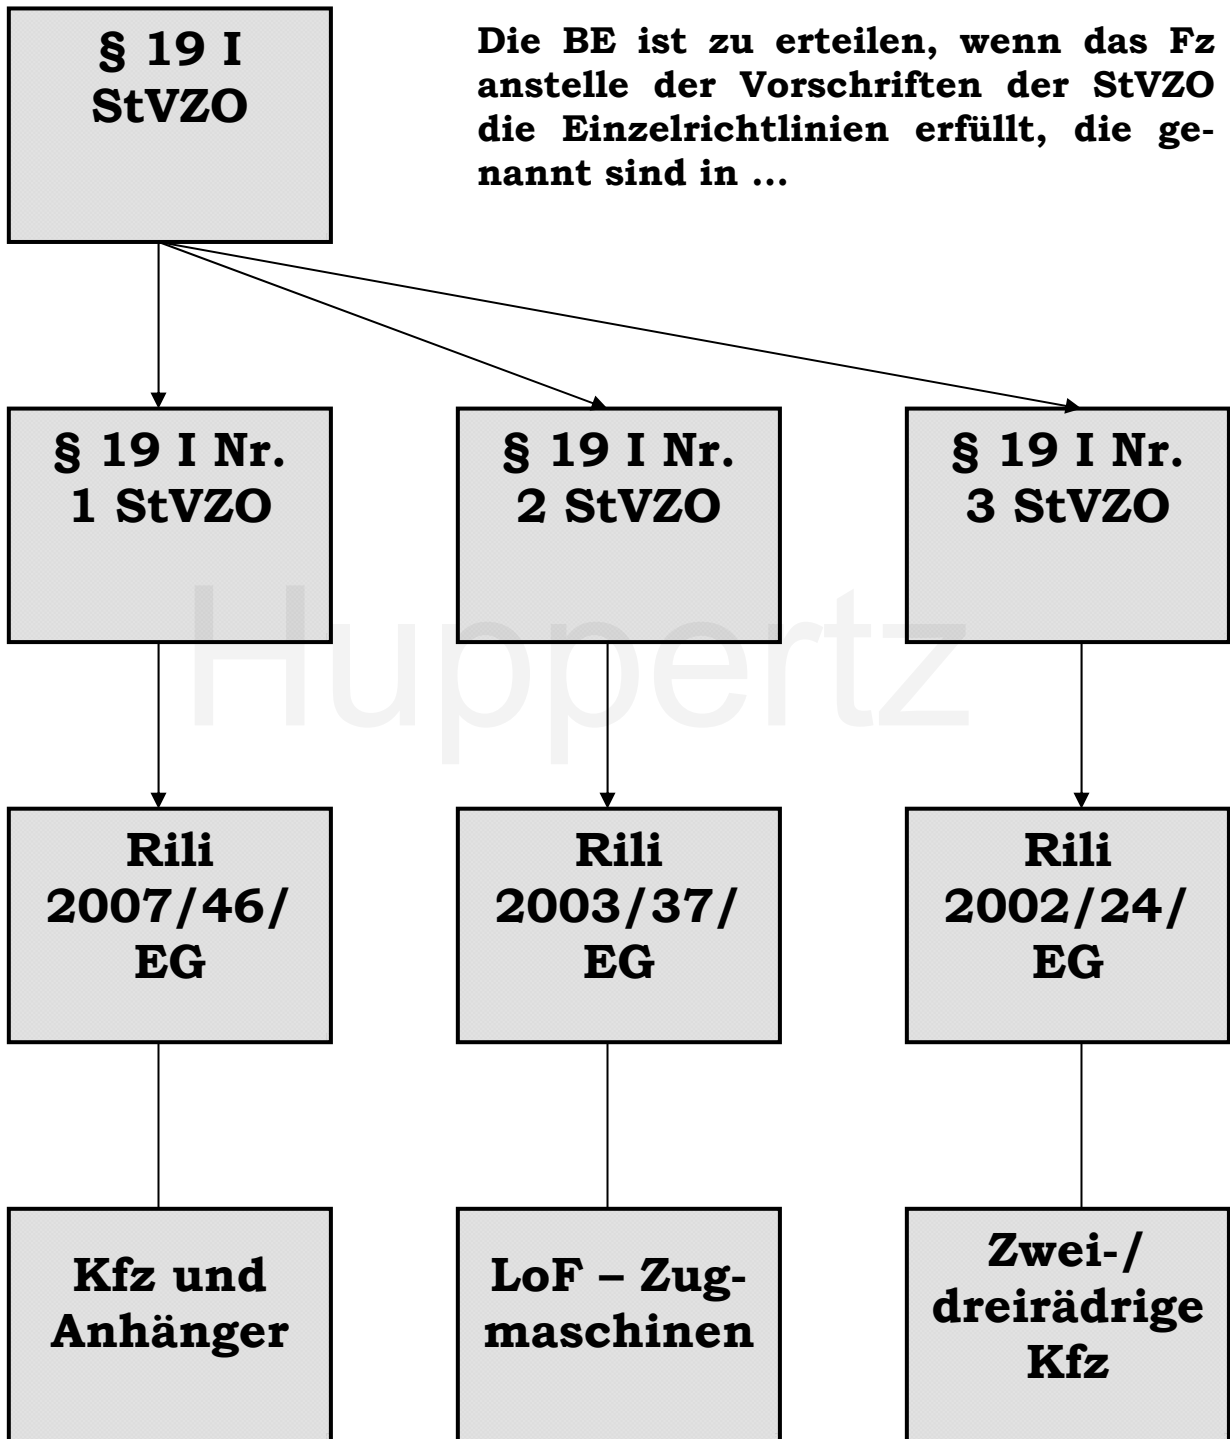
§ 19 I StVZO

Die BE ist zu erteilen, wenn das Fz anstelle der Vorschriften der StVZO die Einzelrichtlinien erfüllt, die genannt sind in ...

§ 19 I Nr. 1 StVZO

§ 19 I Nr. 2 StVZO

§ 19 I Nr. 3 StVZO

Huppertz

Rili 2007/46/ EG

Rili 2003/37/ EG

Rili 2002/24/ EG

Kfz und Anhänger

LoF – Zugmaschinen

Zwei-/ dreirädrige Kfz